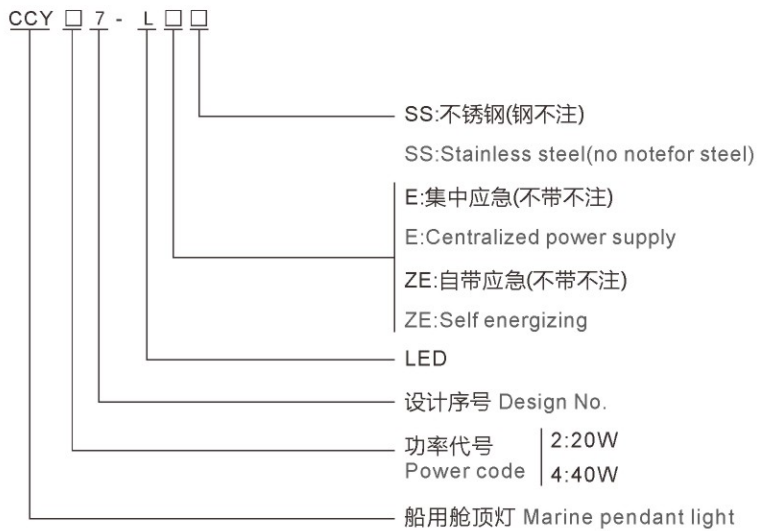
CCY □ 7 - L □ □

SS:不锈钢(钢不注)

SS:Stainless steel(no notefor steel)

E:集中应急(不带不注)

E:Centralized power supply

ZE:自带应急(不带不注)

ZE:Self energizing

LED

设计序号 Design No.

功率代号
Power code
2:20W
4:40W

船用舱顶灯 Marine pendant light